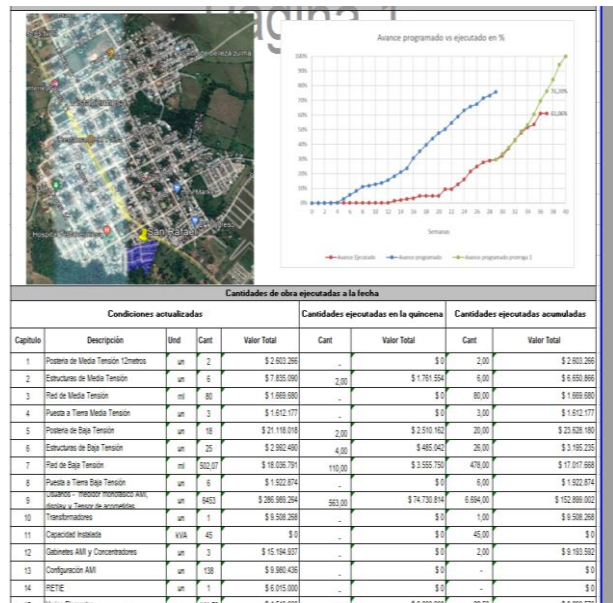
Página 1

Avance programado vs ejecutado en %

100%
90%
80%
70%
60%
50%
40%
30%
20%
10%
0%

76,20%
61,06%

0 2 4 6 8 10 12 14 16 18 20 22 24 26 28 30 32 34 36 38 40

Semanas

Avance Ejecutado
Avance programado
Avance programado prorroga 1

Hospital
San Rafael

Cantidades de obra ejecutadas a la fecha

| Condiciones actualizadas | | | | | Cantidades ejecutadas en la quincena | | Cantidades ejecutadas acumuladas | |
|---|---|---|---|---|---|---|---|---|
| Capítulo | Descripción | Und | Cant | Valor Total | Cant | Valor Total | Cant | Valor Total |
| 1 | Postería de Media Tensión 12metros | un | 2 | \$ 2.603.266 | - | \$ 0 | 2,00 | \$ 2.603.266 |
| 2 | Estructuras de Media Tensión | un | 6 | \$ 7.835.090 | 2,00 | \$ 1.761.554 | 6,00 | \$ 6.650.866 |
| 3 | Red de Media Tensión | ml | 80 | \$ 1.669.680 | - | \$ 0 | 80,00 | \$ 1.669.680 |
| 4 | Puesta a Tierra Media Tensión | un | 3 | \$ 1.612.177 | - | \$ 0 | 3,00 | \$ 1.612.177 |
| 5 | Postería de Baja Tensión | un | 18 | \$ 21.118.018 | 2,00 | \$ 2.510.162 | 20,00 | \$ 23.628.180 |
| 6 | Estructuras de Baja Tensión | un | 25 | \$ 2.992.490 | 4,00 | \$ 485.042 | 25,00 | \$ 3.195.235 |
| 7 | Red de Baja Tensión | ml | 502,07 | \$ 18.036.791 | 110,00 | \$ 3.555.750 | 478,00 | \$ 17.017.668 |
| 8 | Puesta a Tierra Baja Tensión | un | 6 | \$ 1.922.874 | - | \$ 0 | 6,00 | \$ 1.922.874 |
| 9 | Usuarios - medidor monofásico AMI, display y Tensor de acometidas | un | 6453 | \$ 286.989.294 | 563,00 | \$ 74.730.814 | 6.694,00 | \$ 152.899.002 |
| 10 | Transformadores | un | 1 | \$ 9.508.268 | - | \$ 0 | 1,00 | \$ 9.508.268 |
| 11 | Capacidad instalada | kVA | 45 | \$ 0 | - | \$ 0 | 45,00 | \$ 0 |
| 12 | Gabinetes AMI y Concentradores | un | 3 | \$ 15.194.937 | - | \$ 0 | 2,00 | \$ 9.193.592 |
| 13 | Configuración AMI | un | 138 | \$ 9.980.436 | - | \$ 0 | - | \$ 0 |
| 14 | RETIE | un | 1 | \$ 6.015.000 | - | \$ 0 | - | \$ 0 |